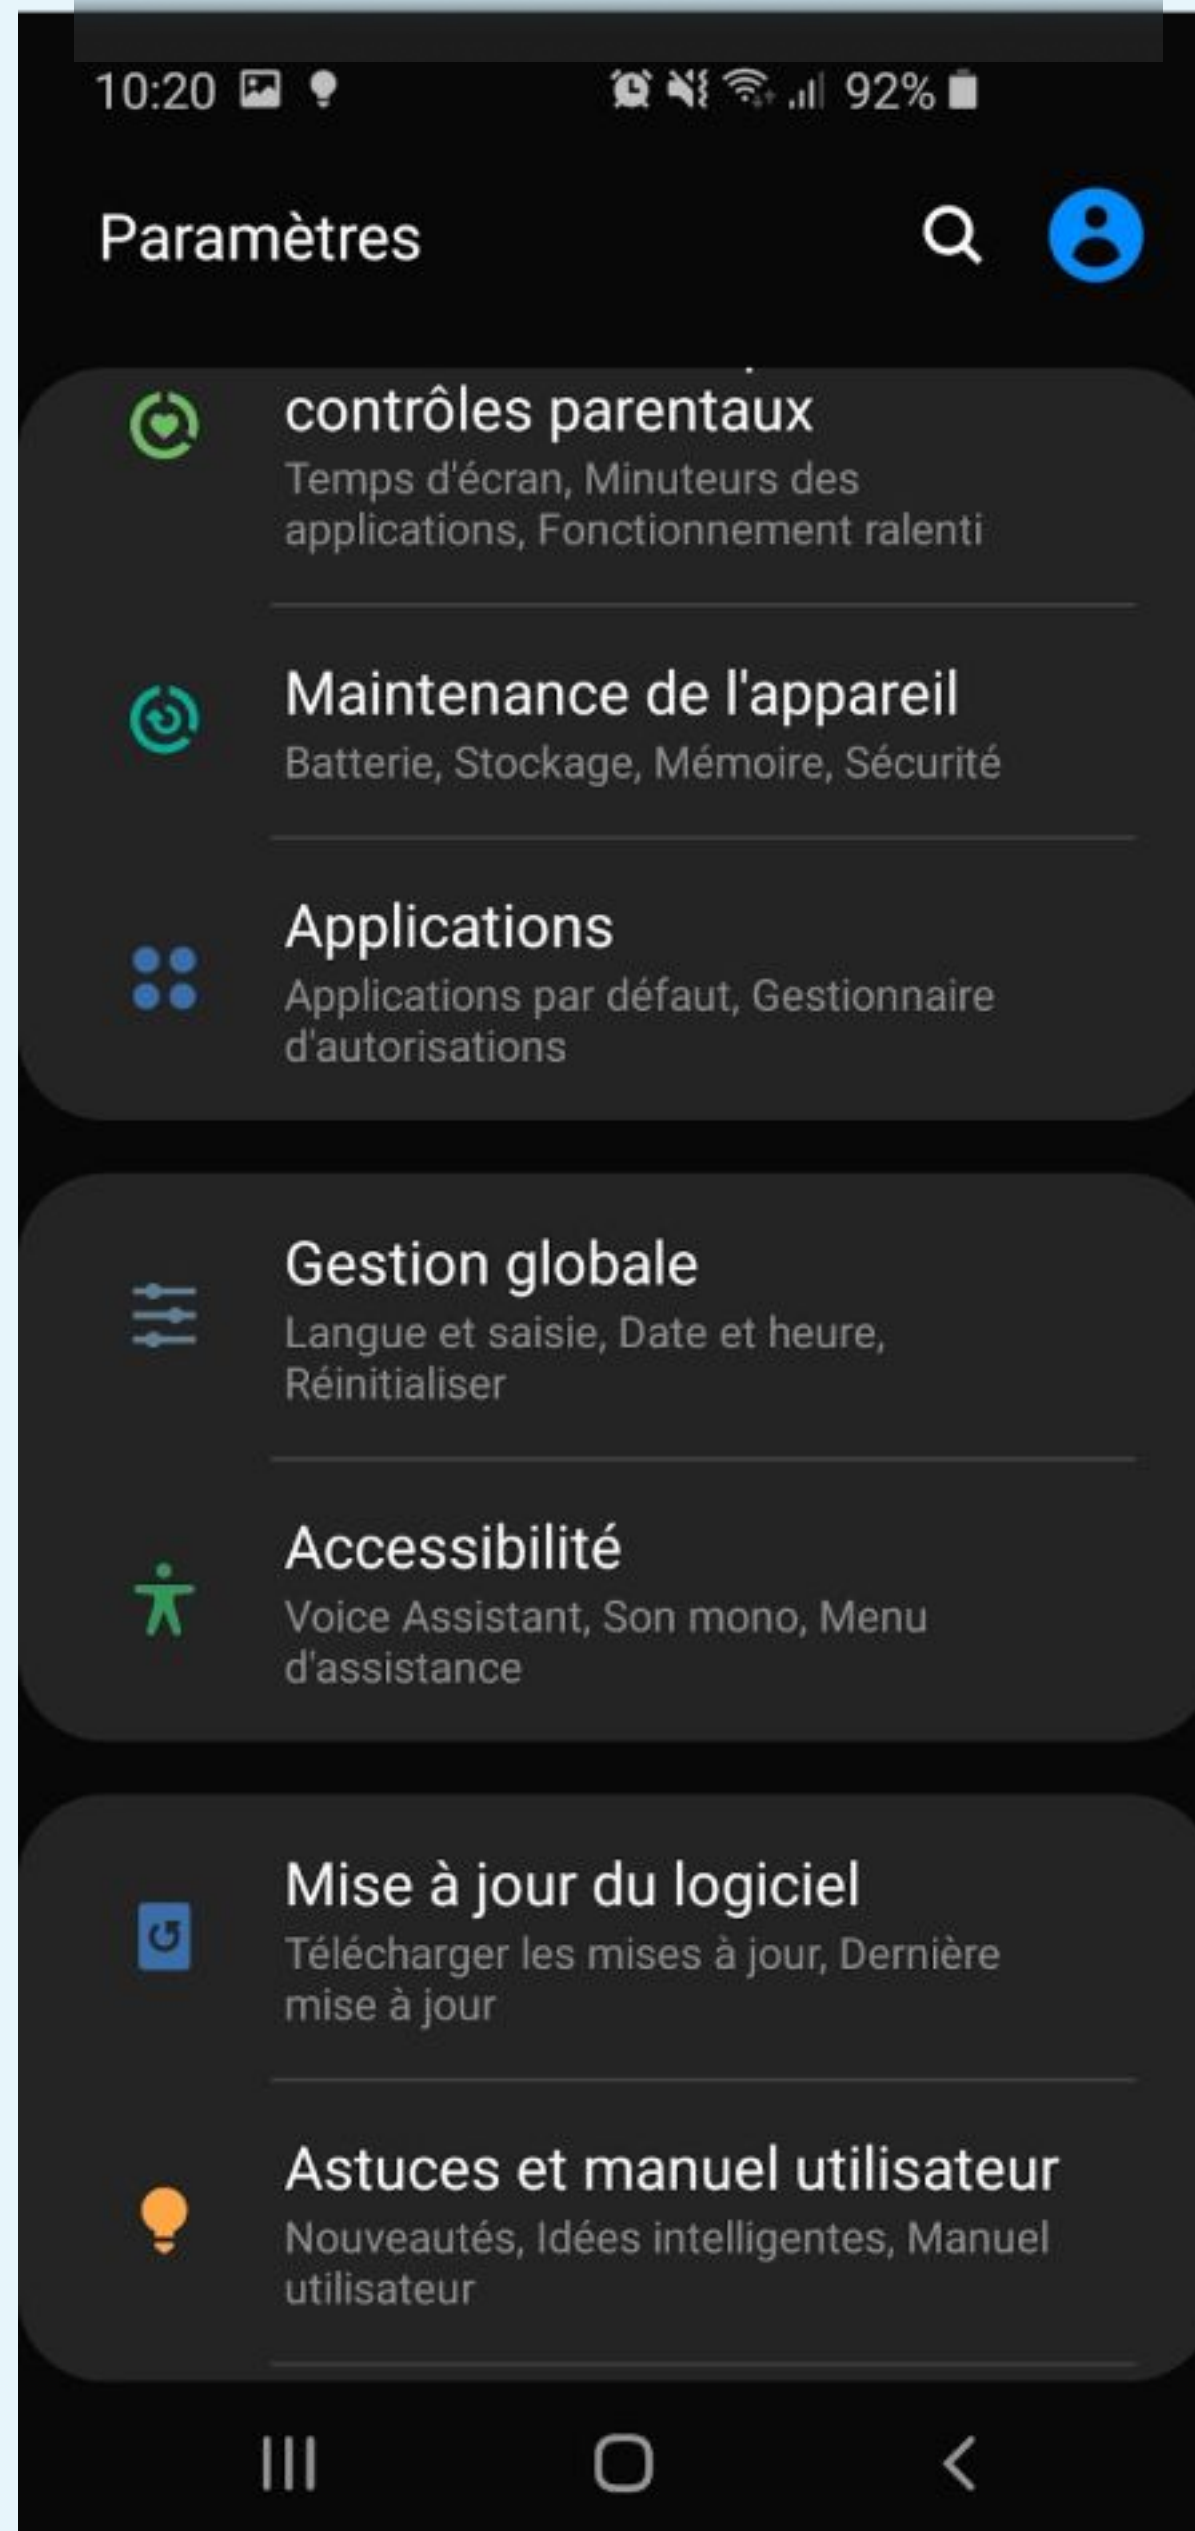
10:20

92%

Paramètres

contrôles parentaux
Temps d'écran, Minuteurs des applications, Fonctionnement ralenti

Maintenance de l'appareil
Batterie, Stockage, Mémoire, Sécurité

Applications
Applications par défaut, Gestionnaire d'autorisations

Gestion globale
Langue et saisie, Date et heure, Réinitialiser

Accessibilité
Voice Assistant, Son mono, Menu d'assistance

Mise à jour du logiciel
Télécharger les mises à jour, Dernière mise à jour

Astuces et manuel utilisateur
Nouveautés, Idées intelligentes, Manuel utilisateur